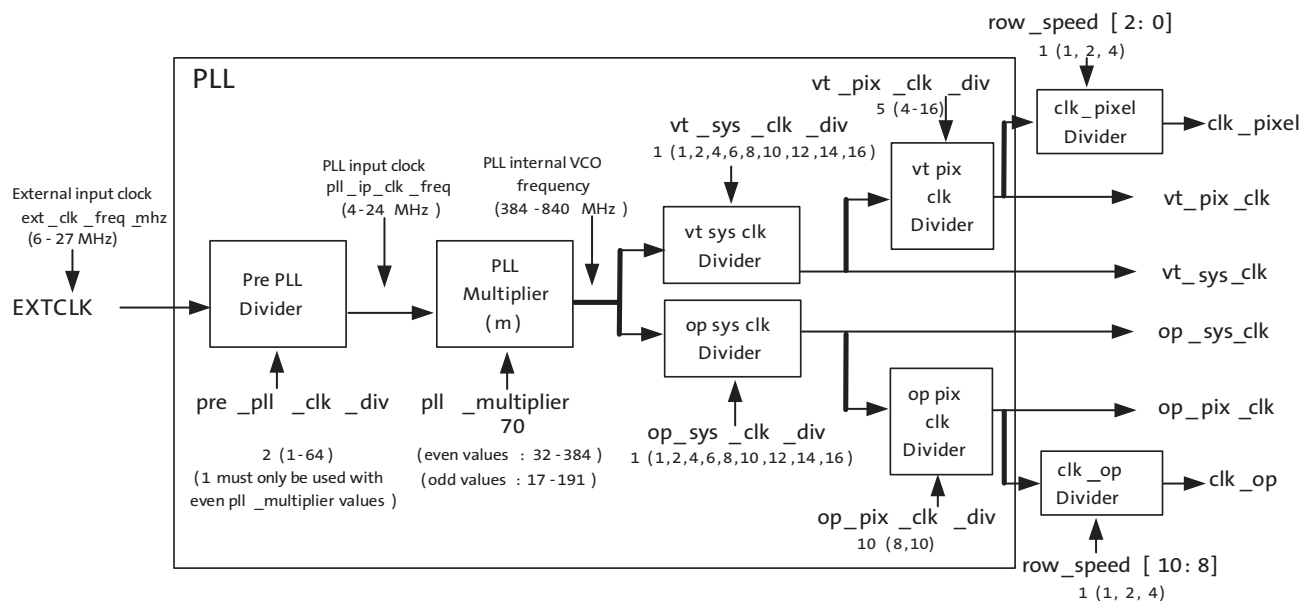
row_speed [2: 0]
1 (1, 2, 4)

PLL

vt_pix_clk_div
5 (4-16)

clk_pixel Divider

clk_pixel

vt_sys_clk_div
1 (1,2,4,6,8,10,12,14,16)

PLL input clock
pll_ip_clk_freq
(4-24 MHz)

PLL internal VCO frequency
(384-840 MHz)

External input clock
ext_clk_freq_mhz
(6 - 27 MHz)

vt pix clk Divider

vt_pix_clk

vt sys clk Divider

vt_sys_clk

EXTCLK

Pre PLL Divider

PLL Multiplier (m)

op sys clk Divider

op_sys_clk

pre_pll_clk_div

pll_multiplier
70

op pix clk Divider

op_pix_clk

op_sys_clk_div
1 (1,2,4,6,8,10,12,14,16)

2 (1-64)
(1 must only be used with even pll_multiplier values)

(even values : 32-384)
(odd values : 17-191)

clk_op Divider

clk_op

op_pix_clk_div
10 (8,10)

row_speed [10: 8]
1 (1, 2, 4)